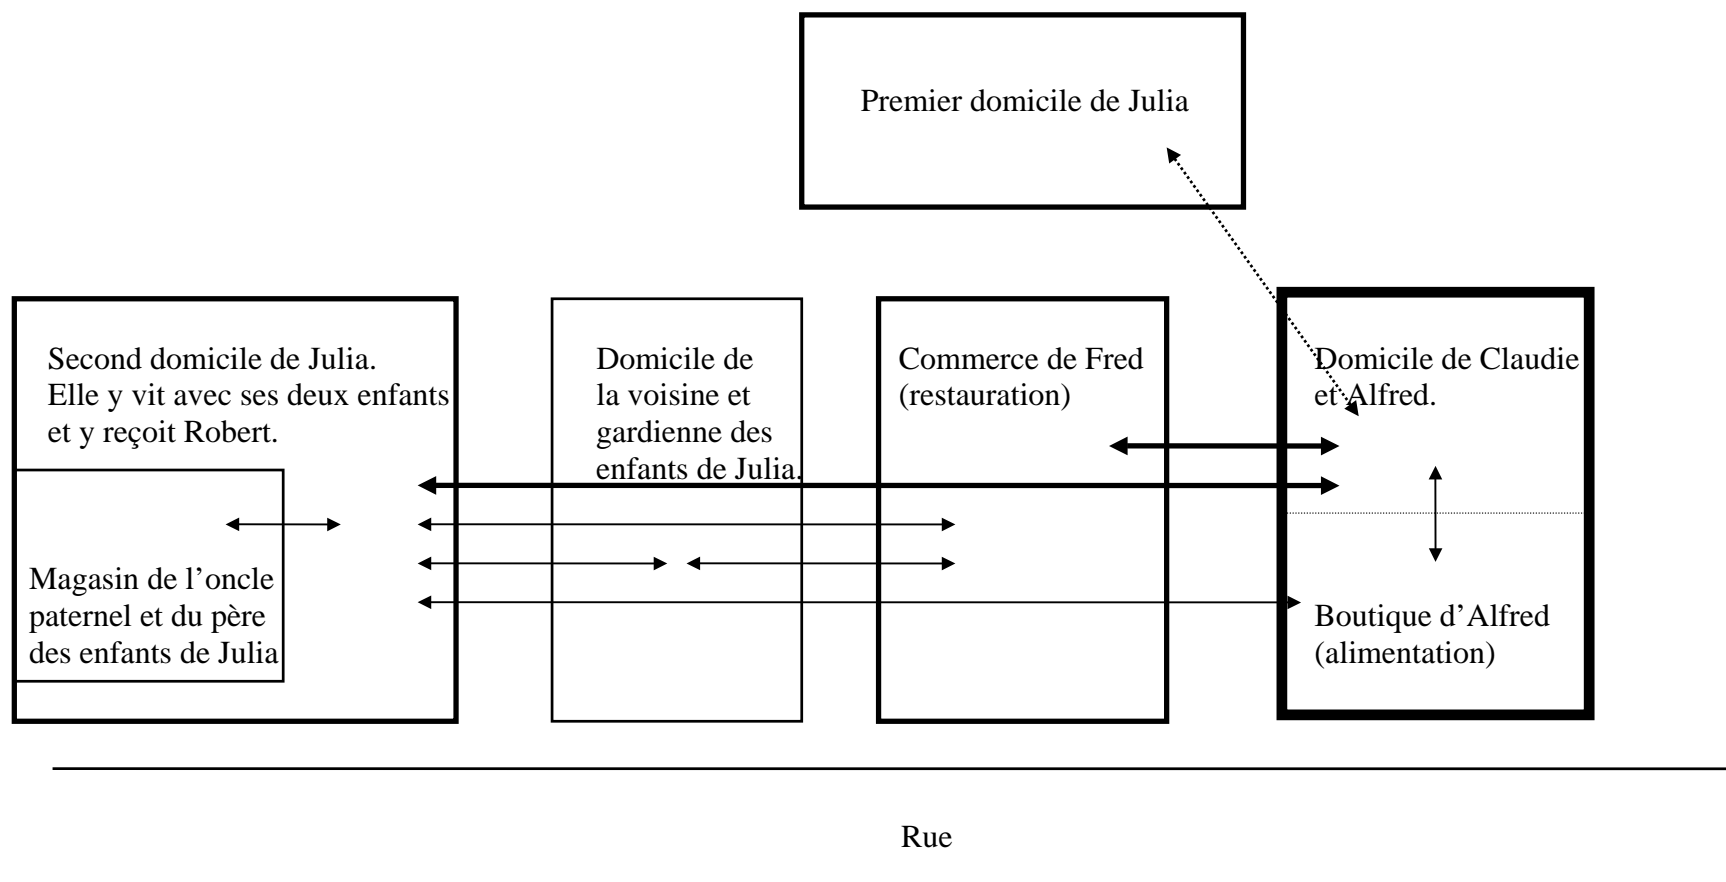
Premier domicile de Julia

Second domicile de Julia. Elle y vit avec ses deux enfants et y reçoit Robert.

Magasin de l'oncle paternel et du père des enfants de Julia

Domicile de la voisine et gardienne des enfants de Julia.

Commerce de Fred (restauration)

Domicile de Claudie et Alfred.

Boutique d'Alfred (alimentation)

Rue